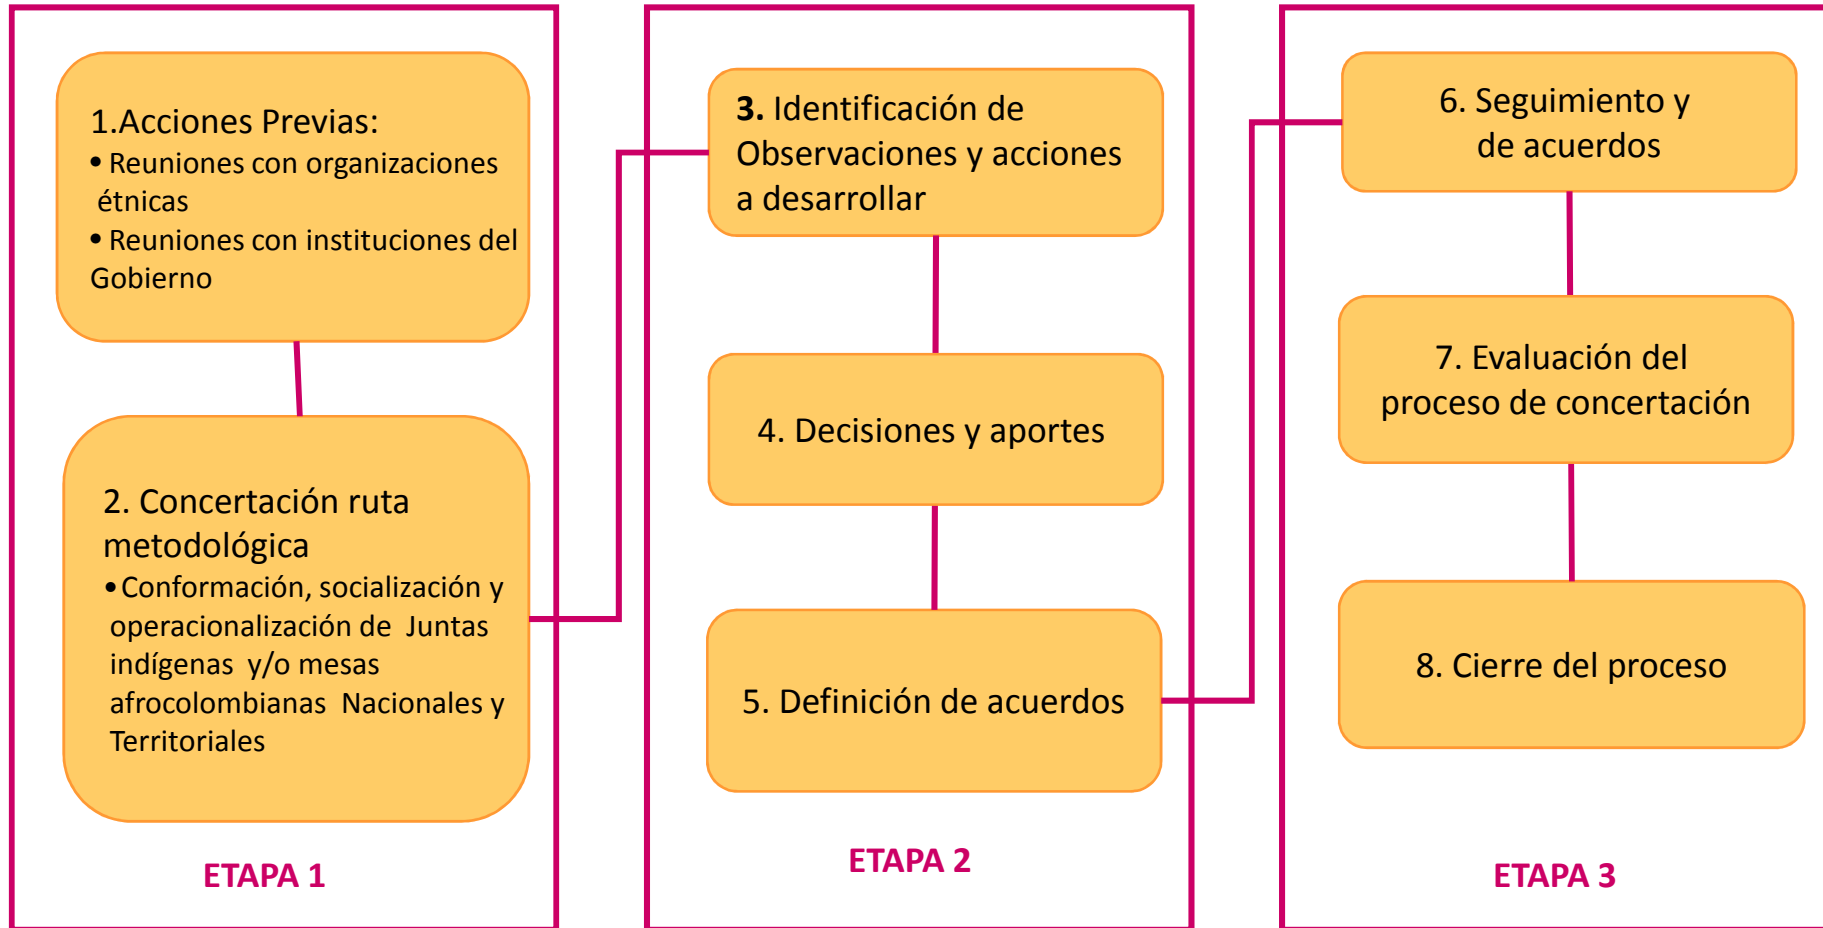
1.Acciones Previas:
• Reuniones con organizaciones étnicas
• Reuniones con instituciones del Gobierno

2. Concertación ruta metodológica
• Conformación, socialización y operacionalización de Juntas indígenas y/o mesas afrocolombianas Nacionales y Territoriales

ETAPA 1

3. Identificación de Observaciones y acciones a desarrollar

4. Decisiones y aportes

5. Definición de acuerdos

ETAPA 2

6. Seguimiento y de acuerdos

7. Evaluación del proceso de concertación

8. Cierre del proceso

ETAPA 3